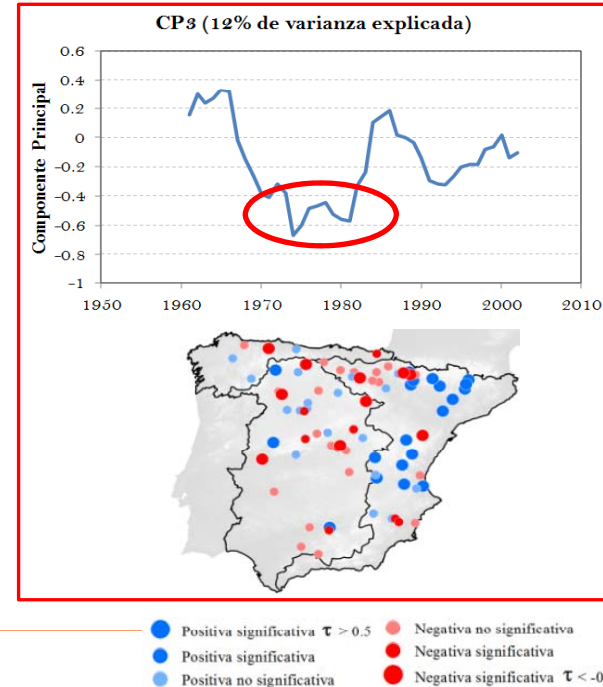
CP3 (12% de varianza explicada)

Componente Principal

0.6
0.4
0.2
0
−0.2
−0.4
−0.6
−0.8
−1

1950 1960 1970 1980 1990 2000 2010

Positiva significativa $\tau > 0.5$
Positiva significativa
Positiva no significativa
Negativa no significativa
Negativa significativa
Negativa significativa $\tau <$ -0